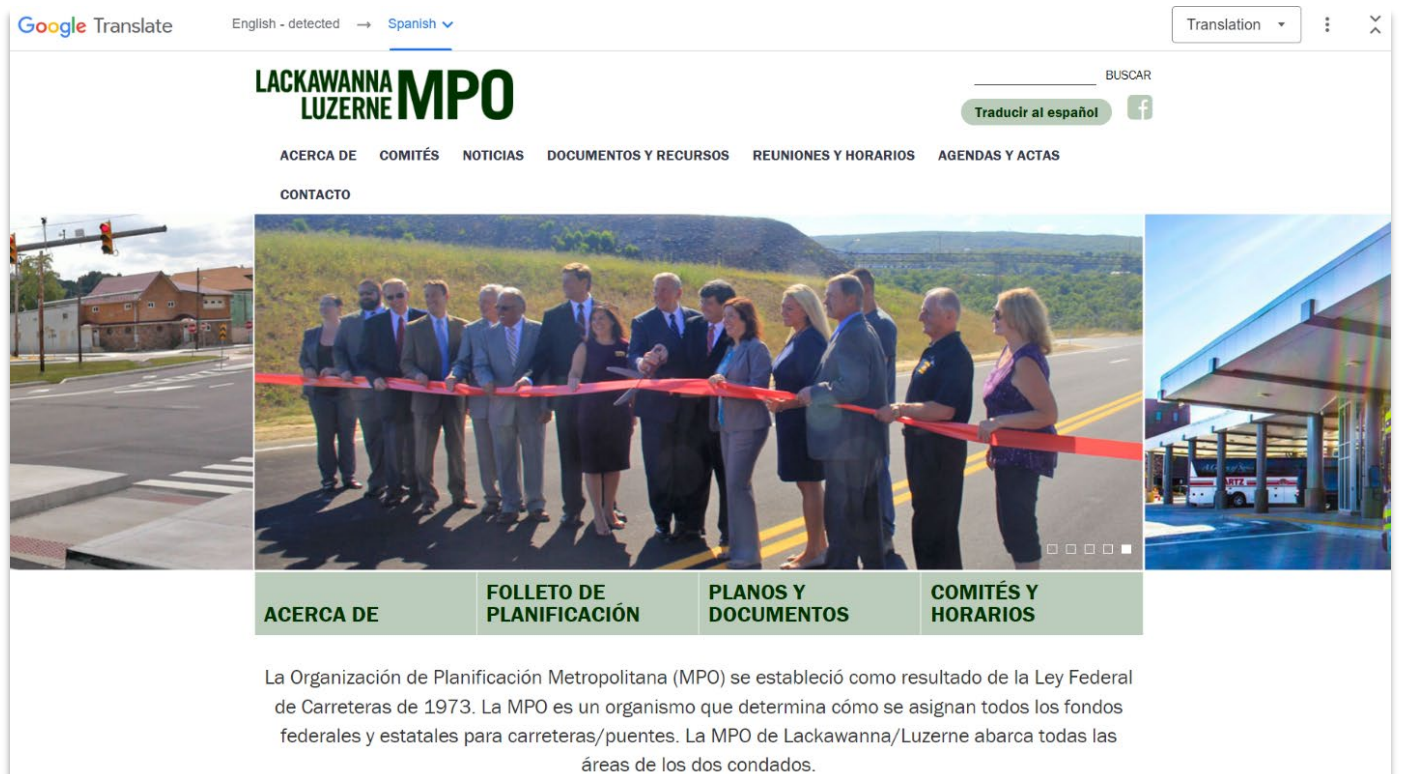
Google Translate English - detected → Spanish

Translation

LACKAWANNA LUZERNE MPO

BUSCAR

Traducir al español

ACERCA DE COMITÉS NOTICIAS DOCUMENTOS Y RECURSOS REUNIONES Y HORARIOS AGENDAS Y ACTAS CONTACTO

ACERCA DE

FOLLETO DE PLANIFICACIÓN

PLANOS Y DOCUMENTOS

COMITÉS Y HORARIOS

La Organización de Planificación Metropolitana (MPO) se estableció como resultado de la Ley Federal de Carreteras de 1973. La MPO es un organismo que determina cómo se asignan todos los fondos federales y estatales para carreteras/puentes. La MPO de Lackawanna/Luzerne abarca todas las áreas de los dos condados.